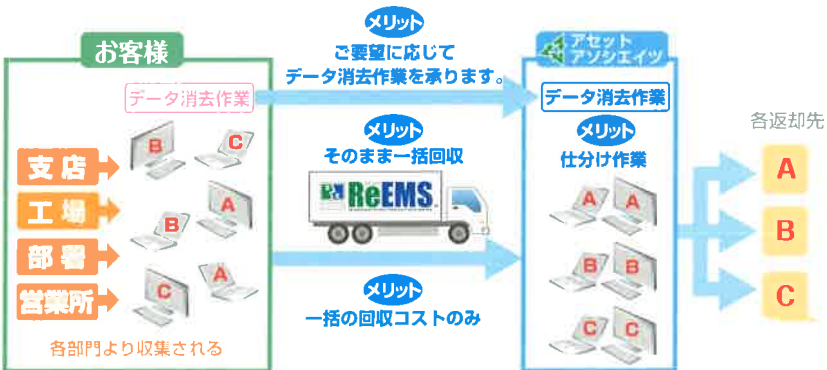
お客様

データ消去作業

支店
工場
部署
営業所

B C
B A
C A

各部門より収集される

メリット
ご要望に応じて
データ消去作業を承ります。

メリット
そのまま一括回収

ReEMS

メリット
一括の回収コストのみ

アセット
アソシエイツ

データ消去作業

メリット
仕分け作業

A A
B B
C C

各返却先
A
B
C